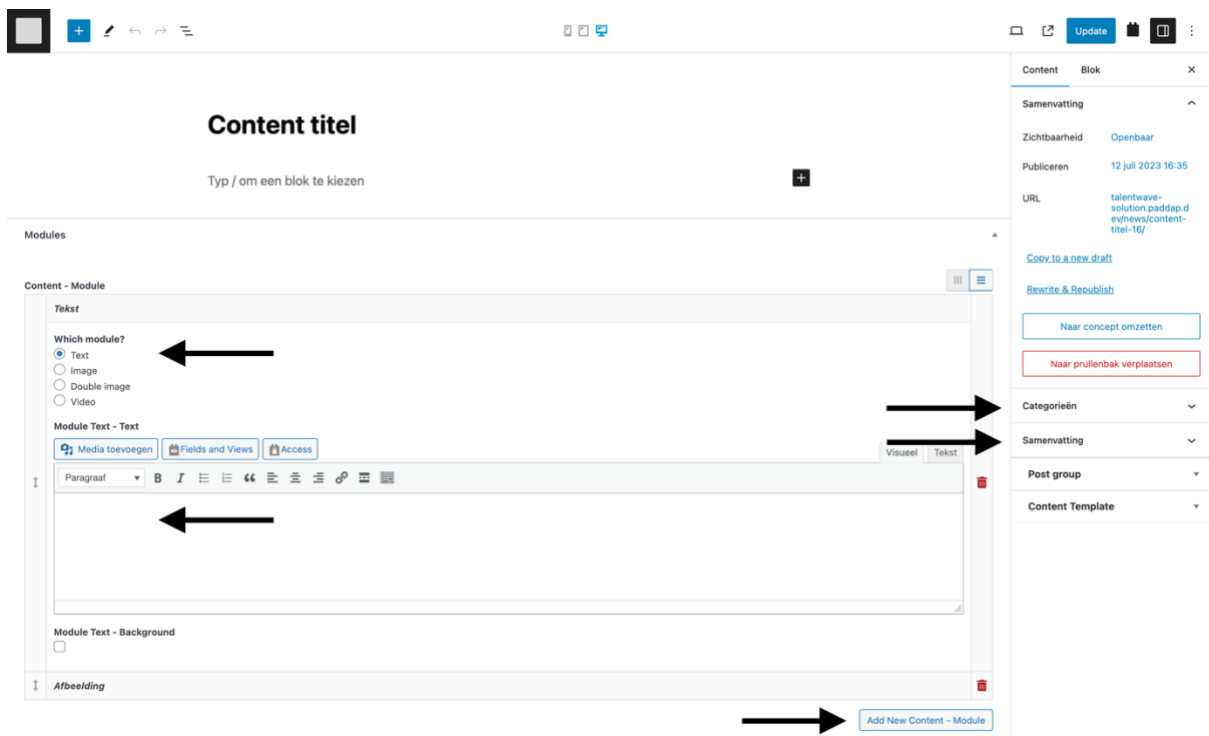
Update

Content titel

Typ / om een blok te kiezen

Modules

Content - Module

Tekst

Which module?
Text
Image
Double image
Video

Module Text - Text

Media toevoegen
Fields and Views
Access

Visueel
Tekst

Paragraaf

Module Text - Background

Afbeelding

Add New Content - Module

Content
Blok

Samenvatting

Zichtbaarheid
Openbaar

Publiceren
12 juli 2023 16:35

URL
talentwave-solution.paddap.dev/news/content-titel-16/

Copy to a new draft

Rewrite & Republish

Naar concept omzetten

Naar prullenbak verplaatsen

Categorieën

Samenvatting

Post group

Content Template